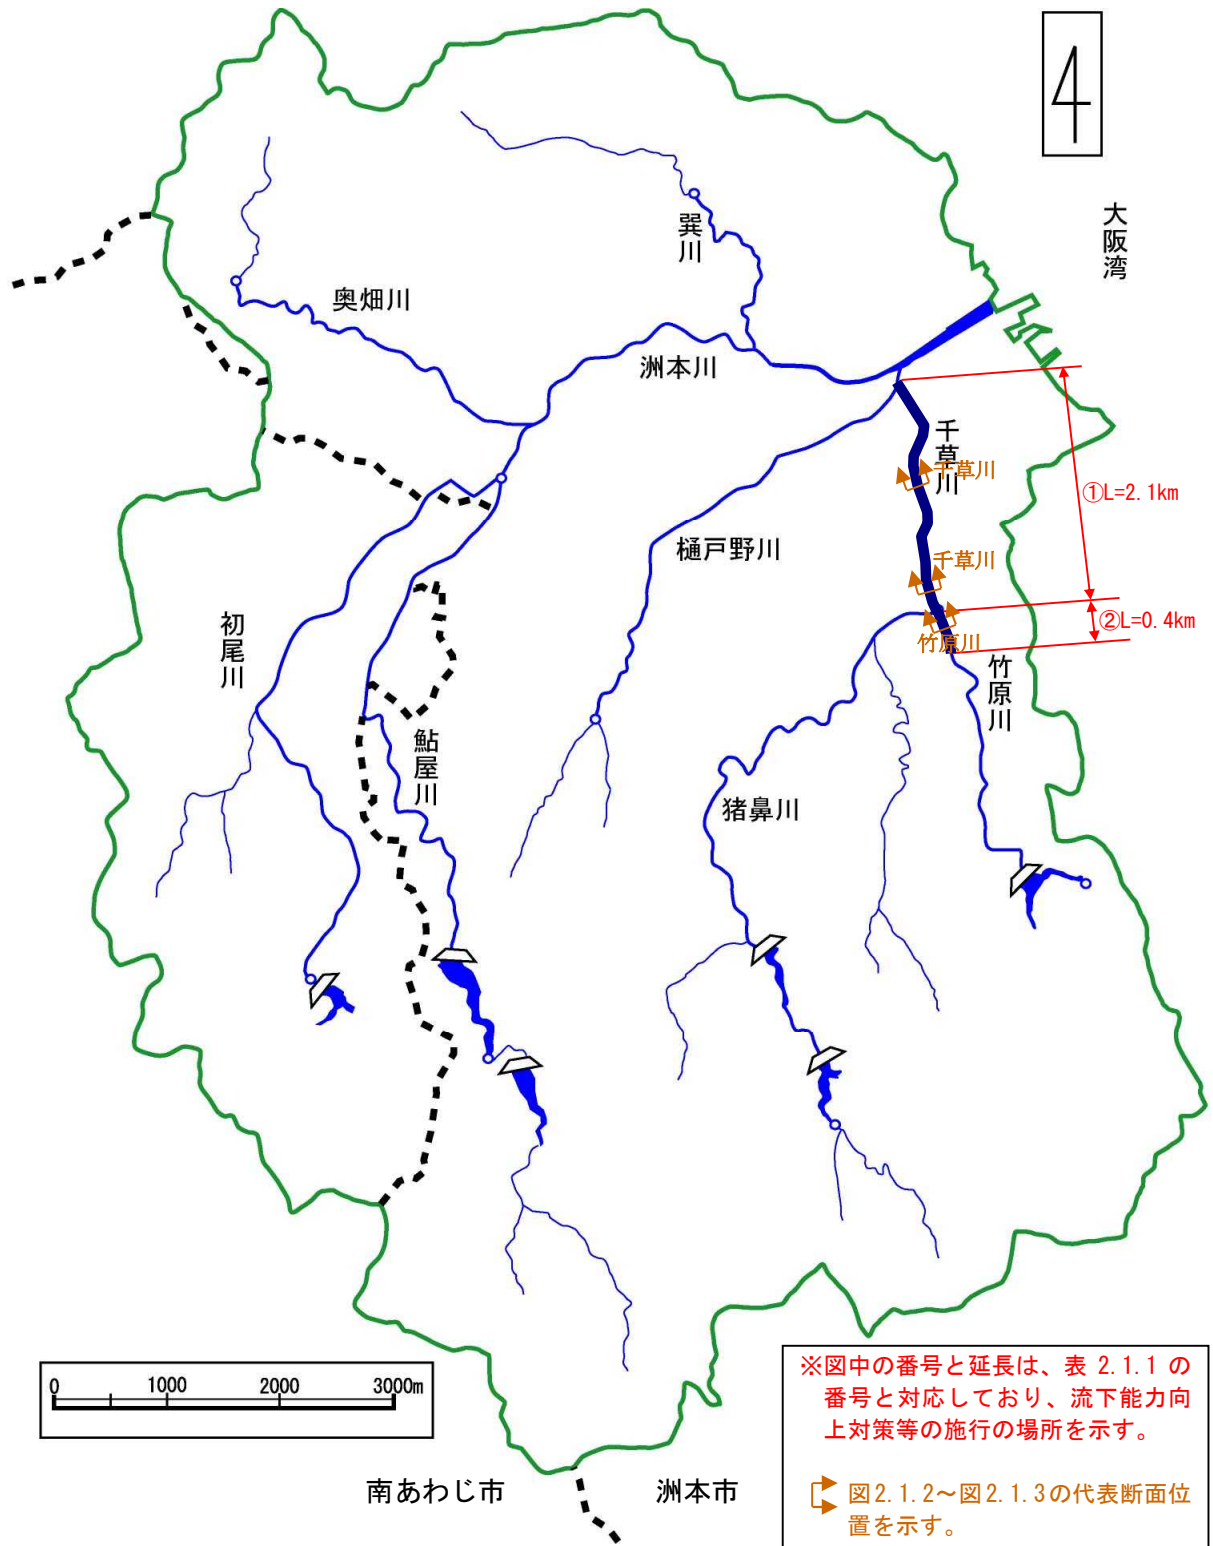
大阪湾

巽川

奥畑川

洲本川

千草川

千草川

①L=2.1km

樋戸野川

千草川

②L=0.4km

竹原川

初尾川

竹原川

鮎屋川

猪鼻川

0 1000 2000 3000m

南あわじ市

洲本市

※図中の番号と延長は、表 2.1.1 の番号と対応しており、流下能力向上対策等の施行の場所を示す。

図2.1.2～図2.1.3の代表断面位置を示す。